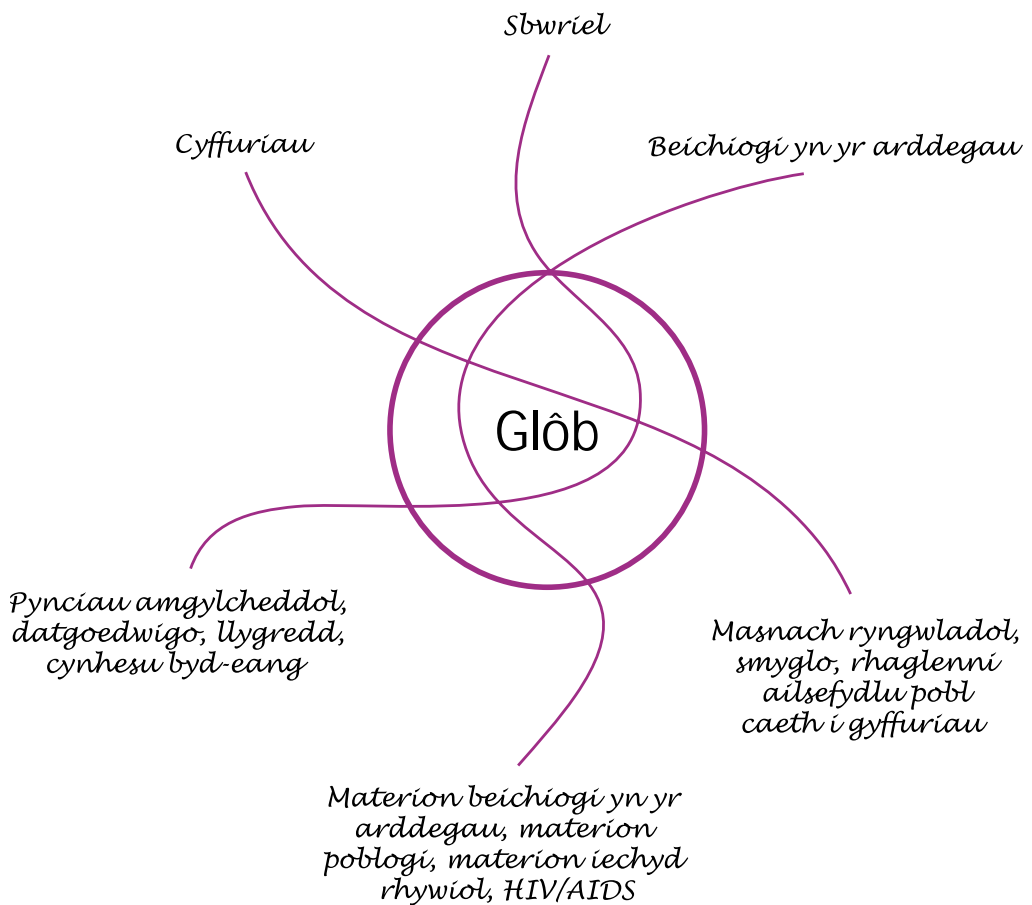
Sbwriel

Cyffuriau

Beichiogi yn yr arddegau

Glôb

Pynciau amgylcheddol, datgoedwigo, llygredd, cynhesu byd-eang

Masnach ryngwladol, smyglo, rhaglenni ailsefydlu pobl caeth i gyffuriau

Materion beichiogi yn yr arddegau, materion poblogi, materion iechyd rhywiol, HIV/AIDS